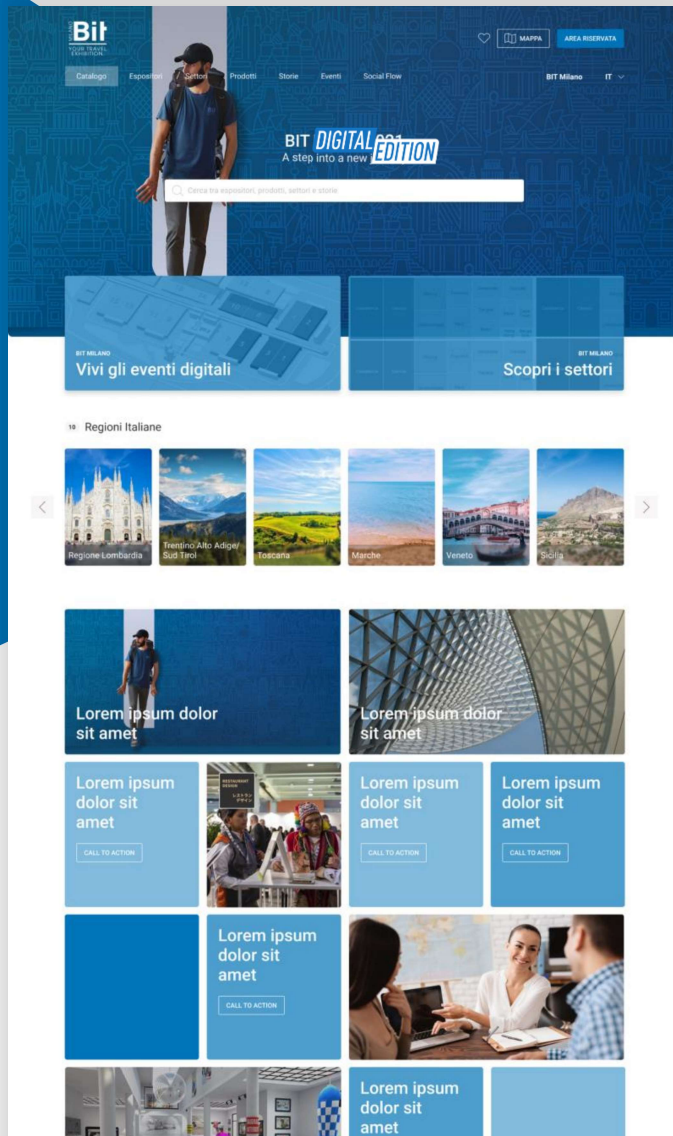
Bit
YOUR TRAVEL EXHIBITION

MAPPA
AREA RISERVATA

Catalogo
Espositori
Settori
Prodotti
Storie
Eventi
Social Flow

BIT Milano
IT

BIT DIGITAL EDITION
A step into a new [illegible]

Cerca tra espositori, prodotti, settori e storie

BIT MILANO
Vivi gli eventi digitali

BIT MILANO
Scopri i settori

10 Regioni Italiane

Regione Lombardia
Trentino Alto Adige/ Sud Tirol
Toscana
Marche
Veneto
Sicilia

Lorem ipsum dolor sit amet

Lorem ipsum dolor sit amet

Lorem ipsum dolor sit amet
CALL TO ACTION

Lorem ipsum dolor sit amet
CALL TO ACTION

Lorem ipsum dolor sit amet
CALL TO ACTION

Lorem ipsum dolor sit amet
CALL TO ACTION

Lorem ipsum dolor sit amet